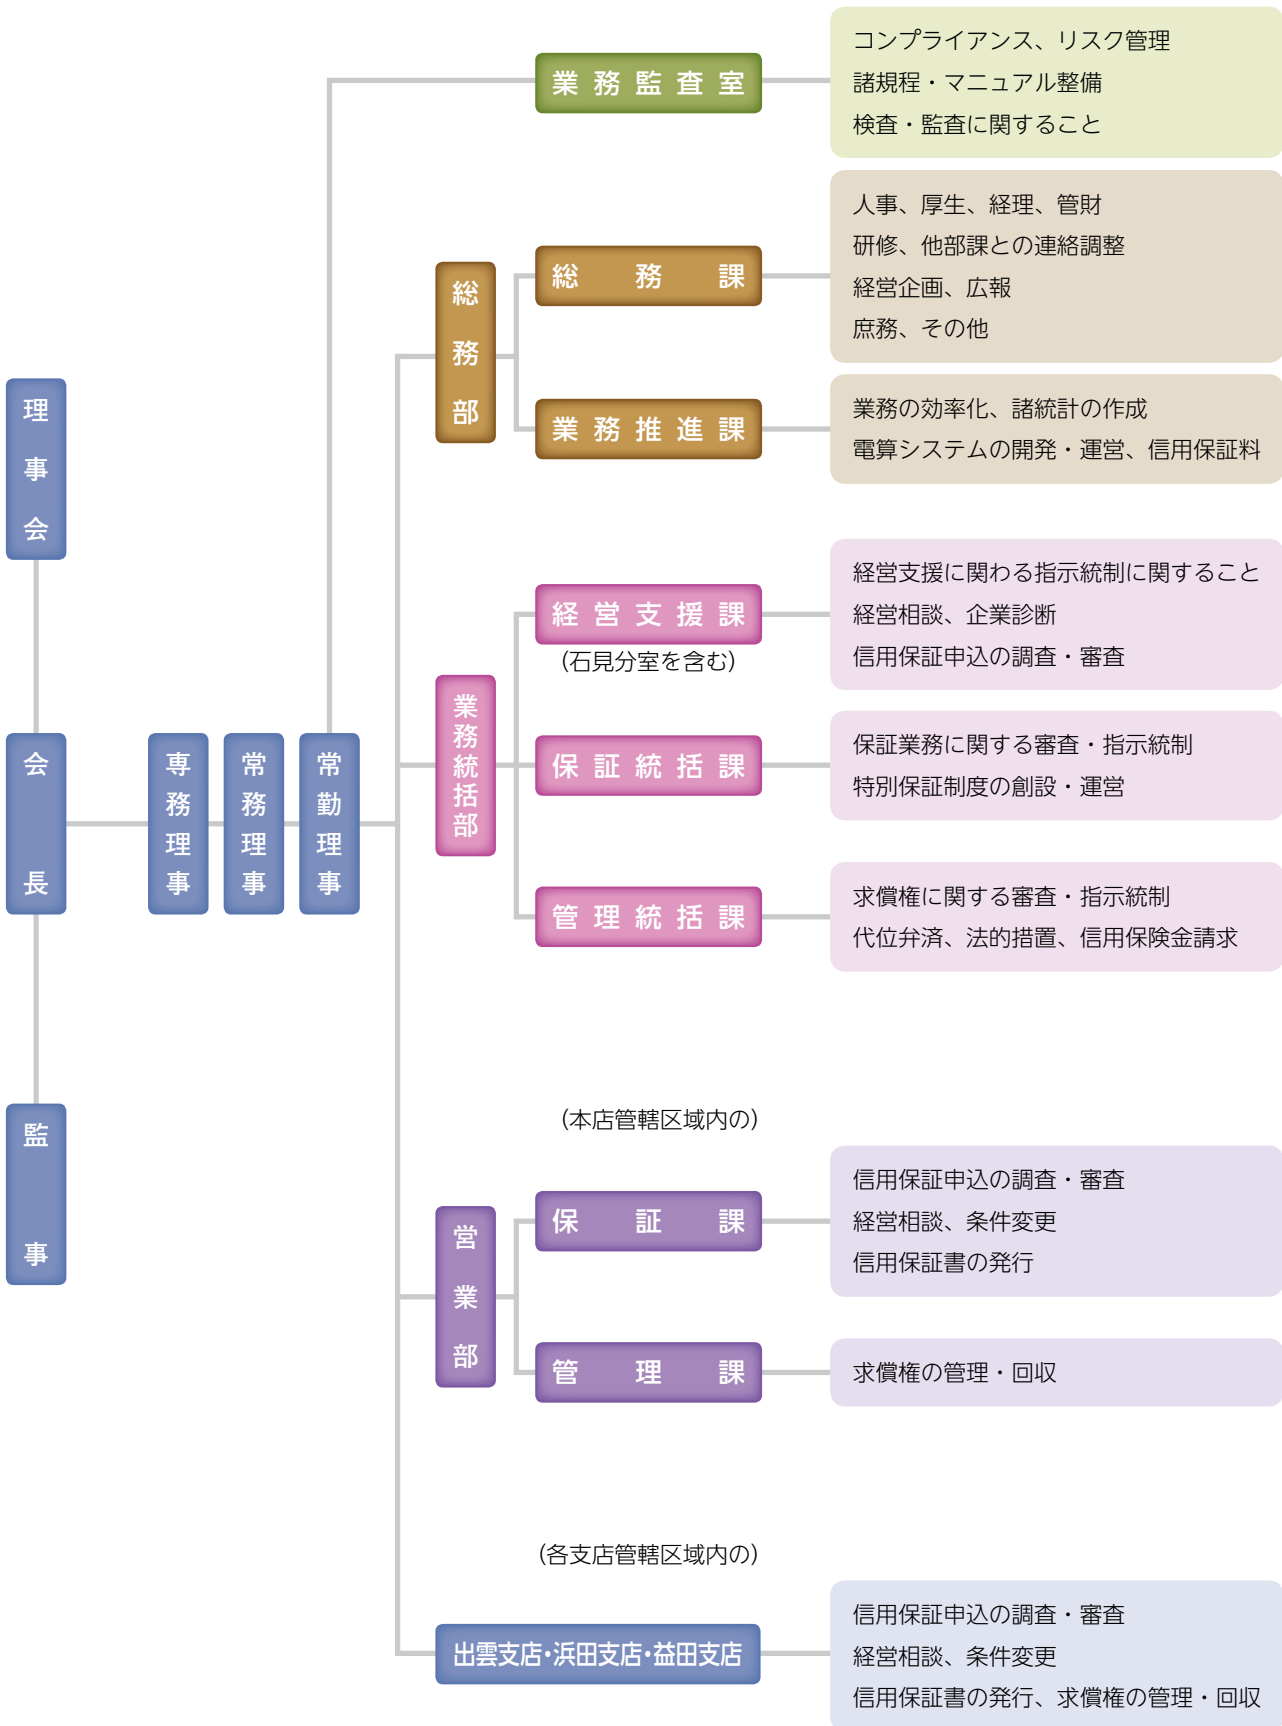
理事会

会長

監事

専務理事

常務理事

常勤理事

業務監査室

コンプライアンス、リスク管理
諸規程・マニュアル整備
検査・監査に関すること

総務部

総務課

人事、厚生、経理、管財
研修、他部課との連絡調整
経営企画、広報
庶務、その他

業務推進課

業務の効率化、諸統計の作成
電算システムの開発・運営、信用保証料

業務統括部

経営支援課
(石見分室を含む)

経営支援に関わる指示統制に関すること
経営相談、企業診断
信用保証申込の調査・審査

保証統括課

保証業務に関する審査・指示統制
特別保証制度の創設・運営

管理統括課

求償権に関する審査・指示統制
代位弁済、法的措置、信用保険金請求

(本店管轄区域内の)

営業部

保証課

信用保証申込の調査・審査
経営相談、条件変更
信用保証書の発行

管理課

求償権の管理・回収

(各支店管轄区域内の)

出雲支店・浜田支店・益田支店

信用保証申込の調査・審査
経営相談、条件変更
信用保証書の発行、求償権の管理・回収